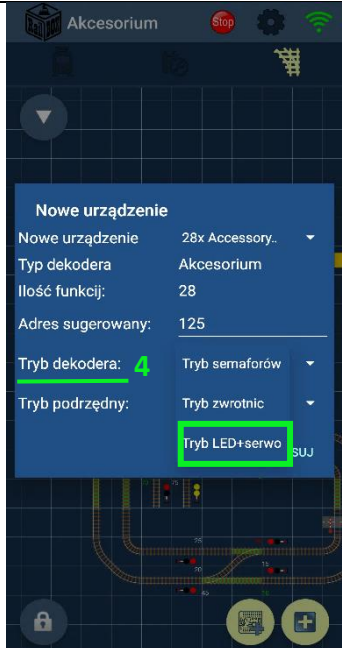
Akcesorium

Stop

Nowe urządzenie

Nowe urządzenie
28x Accessory..

Typ dekodera
Akcesorium

Ilość funkcji:
28

Adres sugerowany:
125

Tryb dekodera:
4
Tryb semaforów

Tryb podrzędny:
Tryb zwrotnic

Tryb LED+serwo
SUJ